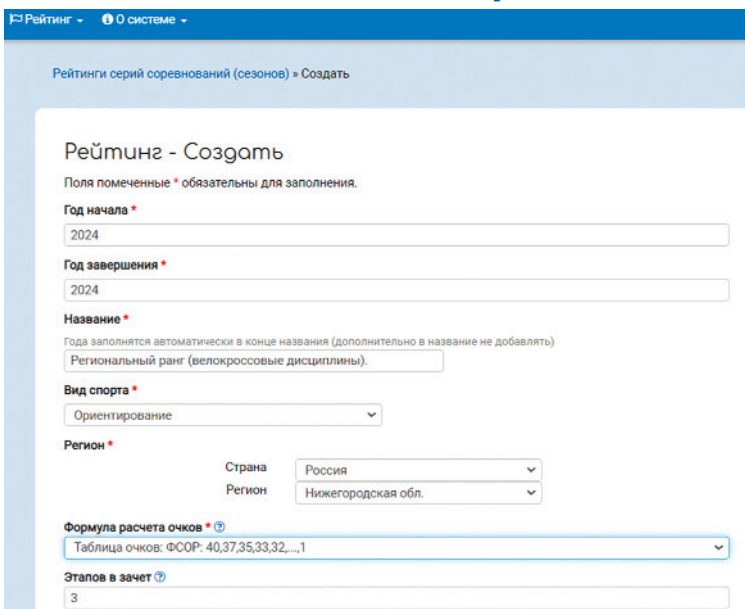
Рейтинг ▾ О системе ▾

Рейтинги серий соревнований (сезонов) » Создать

Рейтинг - Создать

Поля помеченные * обязательны для заполнения.

Год начала *
2024

Год завершения *
2024

Название *
Года заполнятся автоматически в конце названия (дополнительно в название не добавлять)
Региональный ранг (велокроссовые дисциплины).

Вид спорта *
Ориентирование

Регион *
Страна Россия
Регион Нижегородская обл.

Формула расчета очков * ?
Таблица очков: ФСОР: 40,37,35,33,32,...,1

Этапов в зачет ?
3